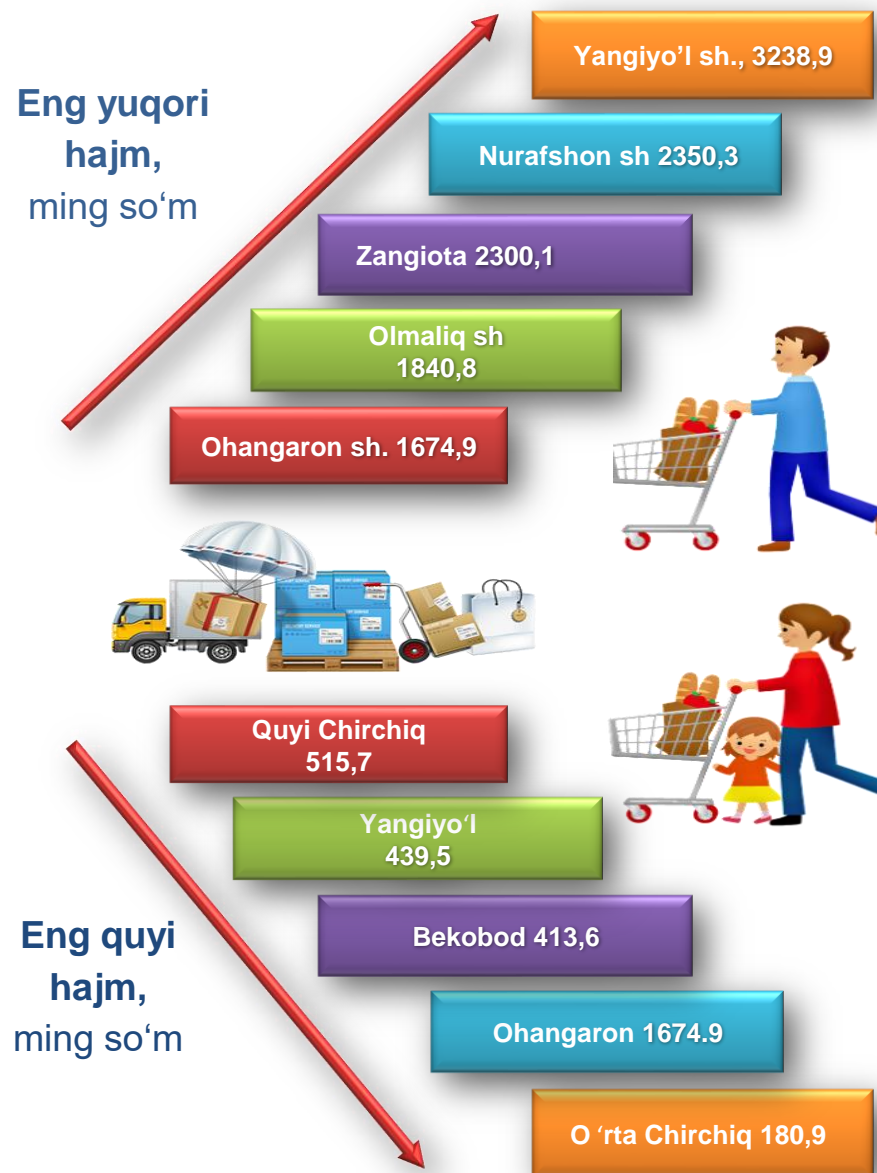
Eng yuqori hajm, ming so‘m

Yangiyo’l sh., 3238,9

Nurafshon sh 2350,3

Zangiota 2300,1

Olmaliq sh 1840,8

Ohangaron sh. 1674,9

Quyi Chirchiq 515,7

Yangiyo‘l 439,5

Bekobod 413,6

Ohangaron 1674.9

O ‘rta Chirchiq 180,9

Eng quyi hajm, ming so‘m